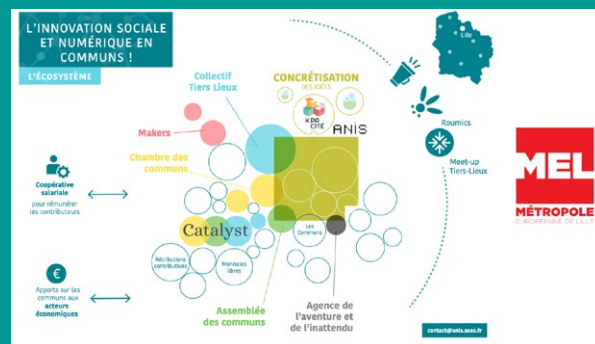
L'INNOVATION SOCIALE ET NUMÉRIQUE EN COMMUNS !

L'ÉCOSYSTÈME

Collectif Tiers Lieux

CONCRÉTISATION DES IDÉES

KPO CITE

ANIS

Lille

Makers

Chambre des communs

Roumics

Meet-up Tiers-Lieux

Coopérative salariale pour rémunérer les contributeurs

Catalyst

Les Communs

Rétributions contributives

Monnaies libres

Apports sur les communs aux acteurs économiques

Assemblée des communs

Agence de l'aventure et de l'inattendu

contact@anis.asso.fr

MEL

MÉTROPOLE

EUROPÉENNE DE LILLE